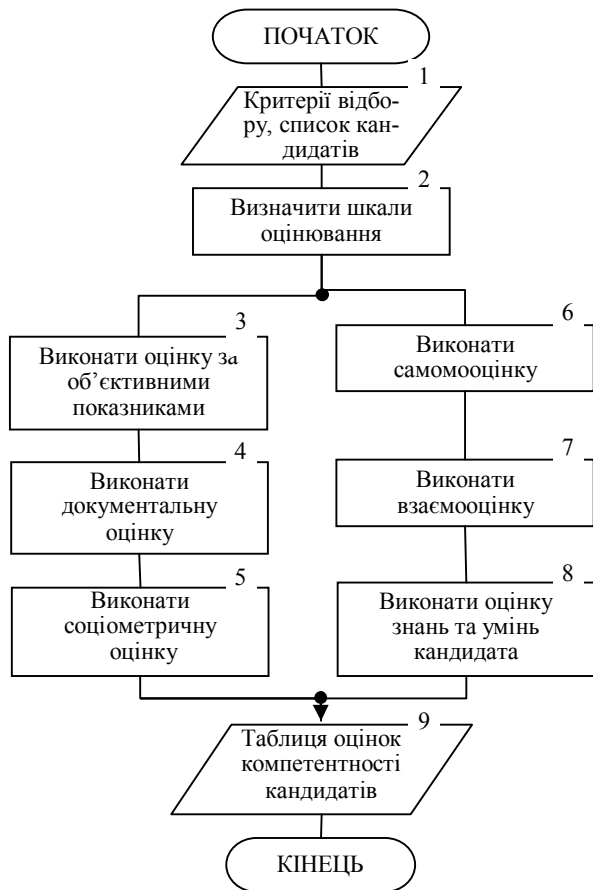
ПОЧАТОК

1
Критерії відбору, список кандидатів

2
Визначити шкали оцінювання

3
Виконати оцінку за об'єктивними показниками

4
Виконати документальну оцінку

5
Виконати соціометричну оцінку

6
Виконати самомооцінку

7
Виконати взаємооцінку

8
Виконати оцінку знань та умінь кандидата

9
Таблиця оцінок компетентності кандидатів

КІНЕЦЬ